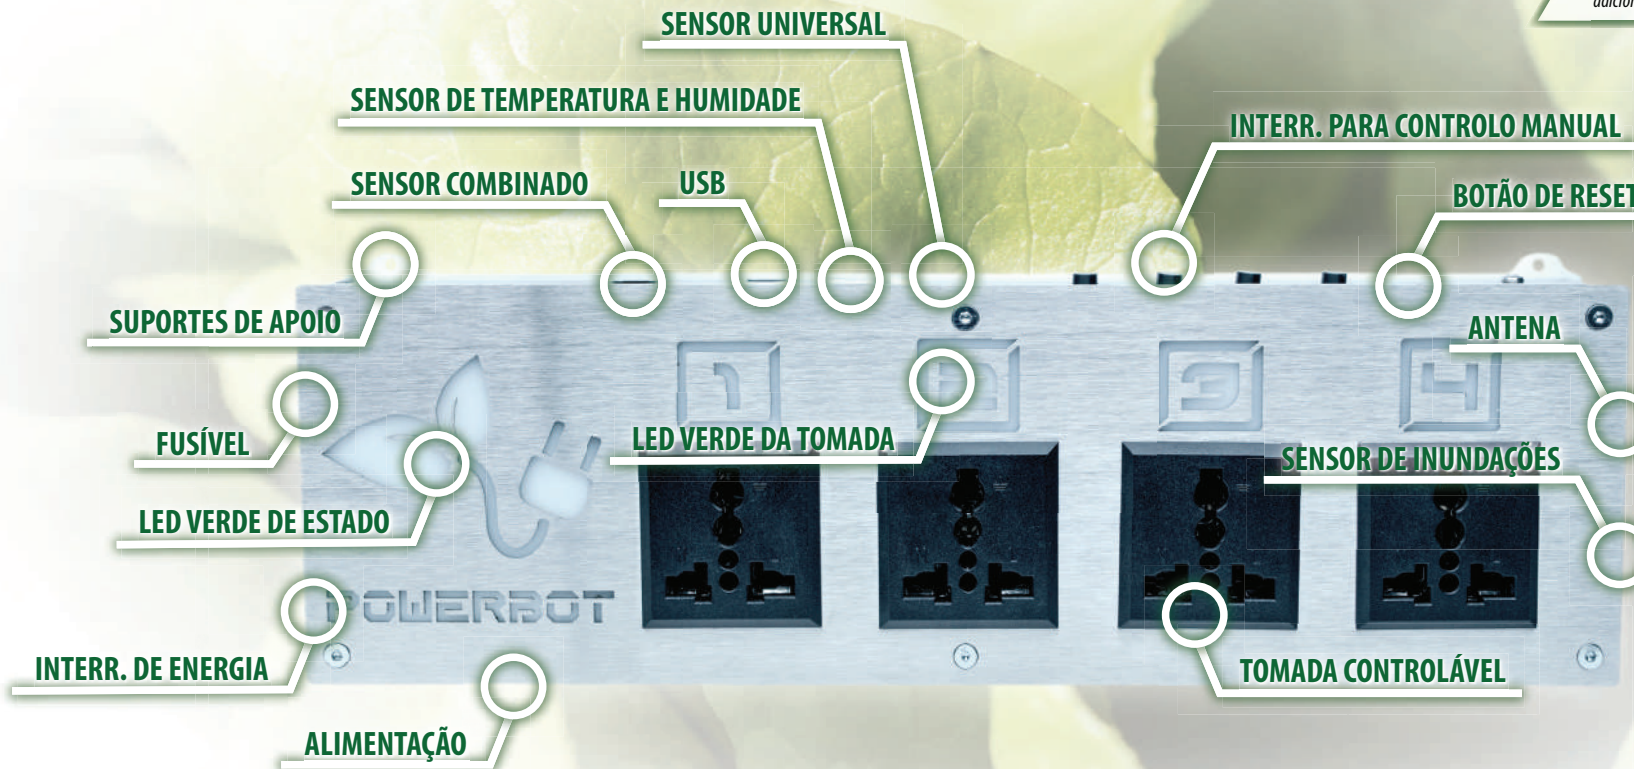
adicior

SENSOR UNIVERSAL

SENSOR DE TEMPERATURA E HUMIDADE

INTERR. PARA CONTROLO MANUAL

SENSOR COMBINADO

USB

BOTÃO DE RESET

SUPORTES DE APOIO

ANTENA

1

2

3

4

FUSÍVEL

LED VERDE DA TOMADA

SENSOR DE INUNDAÇÕES

LED VERDE DE ESTADO

POWERBOT

INTERR. DE ENERGIA

TOMADA CONTROLÁVEL

ALIMENTAÇÃO